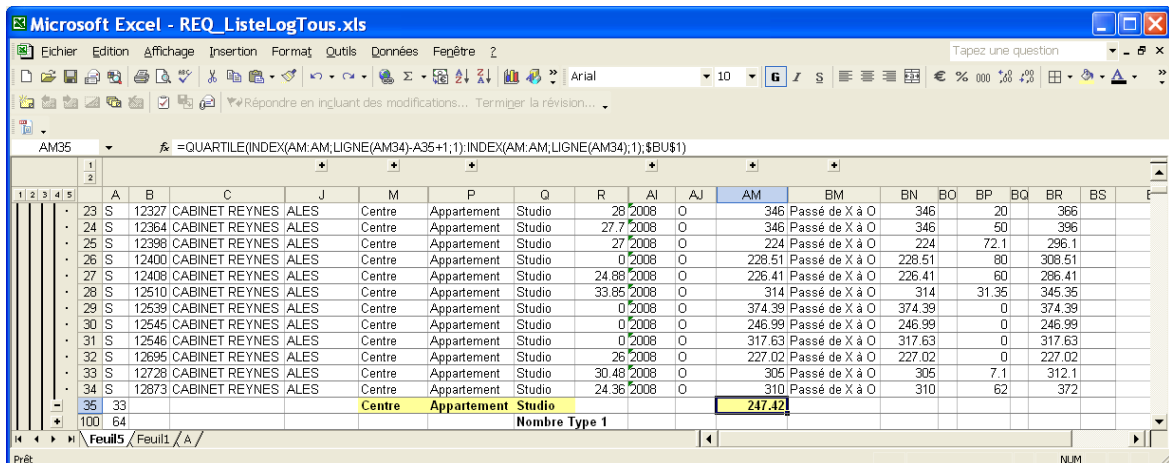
Microsoft Excel - REQ_ListeLogTous.xls

Fichier Edition Affichage Insertion Format Outils Données Fenêtre ?

Tapez une question

Arial 10 G I S € % 000

Répondre en incluant des modifications... Terminer la révision...

AM35 fx =QUARTILE(INDEX(AM:AM;LIGNE(AM34)-A35+1;1):INDEX(AM:AM;LIGNE(AM34);1);$BU$1)

1 2 3 4 5

| | A | B | C | J | M | P | Q | R | AI | AJ | AM | BM | BN | BO | BP | BQ | BR | BS |
|---|---|---|---|---|---|---|---|---|---|---|---|---|---|---|---|---|---|---|
| 23 | S | 12327 | CABINET REYNES | ALES | Centre | Appartement | Studio | 28 | 2008 | O | 346 | Passé de X à O | 346 | | 20 | | 366 | |
| 24 | S | 12364 | CABINET REYNES | ALES | Centre | Appartement | Studio | 27.7 | 2008 | O | 346 | Passé de X à O | 346 | | 50 | | 396 | |
| 25 | S | 12398 | CABINET REYNES | ALES | Centre | Appartement | Studio | 27 | 2008 | O | 224 | Passé de X à O | 224 | | 72.1 | | 296.1 | |
| 26 | S | 12400 | CABINET REYNES | ALES | Centre | Appartement | Studio | 0 | 2008 | O | 228.51 | Passé de X à O | 228.51 | | 80 | | 308.51 | |
| 27 | S | 12408 | CABINET REYNES | ALES | Centre | Appartement | Studio | 24.88 | 2008 | O | 226.41 | Passé de X à O | 226.41 | | 60 | | 286.41 | |
| 28 | S | 12510 | CABINET REYNES | ALES | Centre | Appartement | Studio | 33.85 | 2008 | O | 314 | Passé de X à O | 314 | | 31.35 | | 345.35 | |
| 29 | S | 12539 | CABINET REYNES | ALES | Centre | Appartement | Studio | 0 | 2008 | O | 374.39 | Passé de X à O | 374.39 | | 0 | | 374.39 | |
| 30 | S | 12545 | CABINET REYNES | ALES | Centre | Appartement | Studio | 0 | 2008 | O | 246.99 | Passé de X à O | 246.99 | | 0 | | 246.99 | |
| 31 | S | 12546 | CABINET REYNES | ALES | Centre | Appartement | Studio | 0 | 2008 | O | 317.63 | Passé de X à O | 317.63 | | 0 | | 317.63 | |
| 32 | S | 12695 | CABINET REYNES | ALES | Centre | Appartement | Studio | 26 | 2008 | O | 227.02 | Passé de X à O | 227.02 | | 0 | | 227.02 | |
| 33 | S | 12728 | CABINET REYNES | ALES | Centre | Appartement | Studio | 30.48 | 2008 | O | 305 | Passé de X à O | 305 | | 7.1 | | 312.1 | |
| 34 | S | 12873 | CABINET REYNES | ALES | Centre | Appartement | Studio | 24.36 | 2008 | O | 310 | Passé de X à O | 310 | | 62 | | 372 | |
| 35 | 33 | | | | Centre | Appartement | Studio | | | | 247.42 | | | | | | | |
| 100 | 64 | | | | | | Nombre Type 1 | | | | | | | | | | | |

Feuil5 / Feuil1 / A /

Prêt NUM